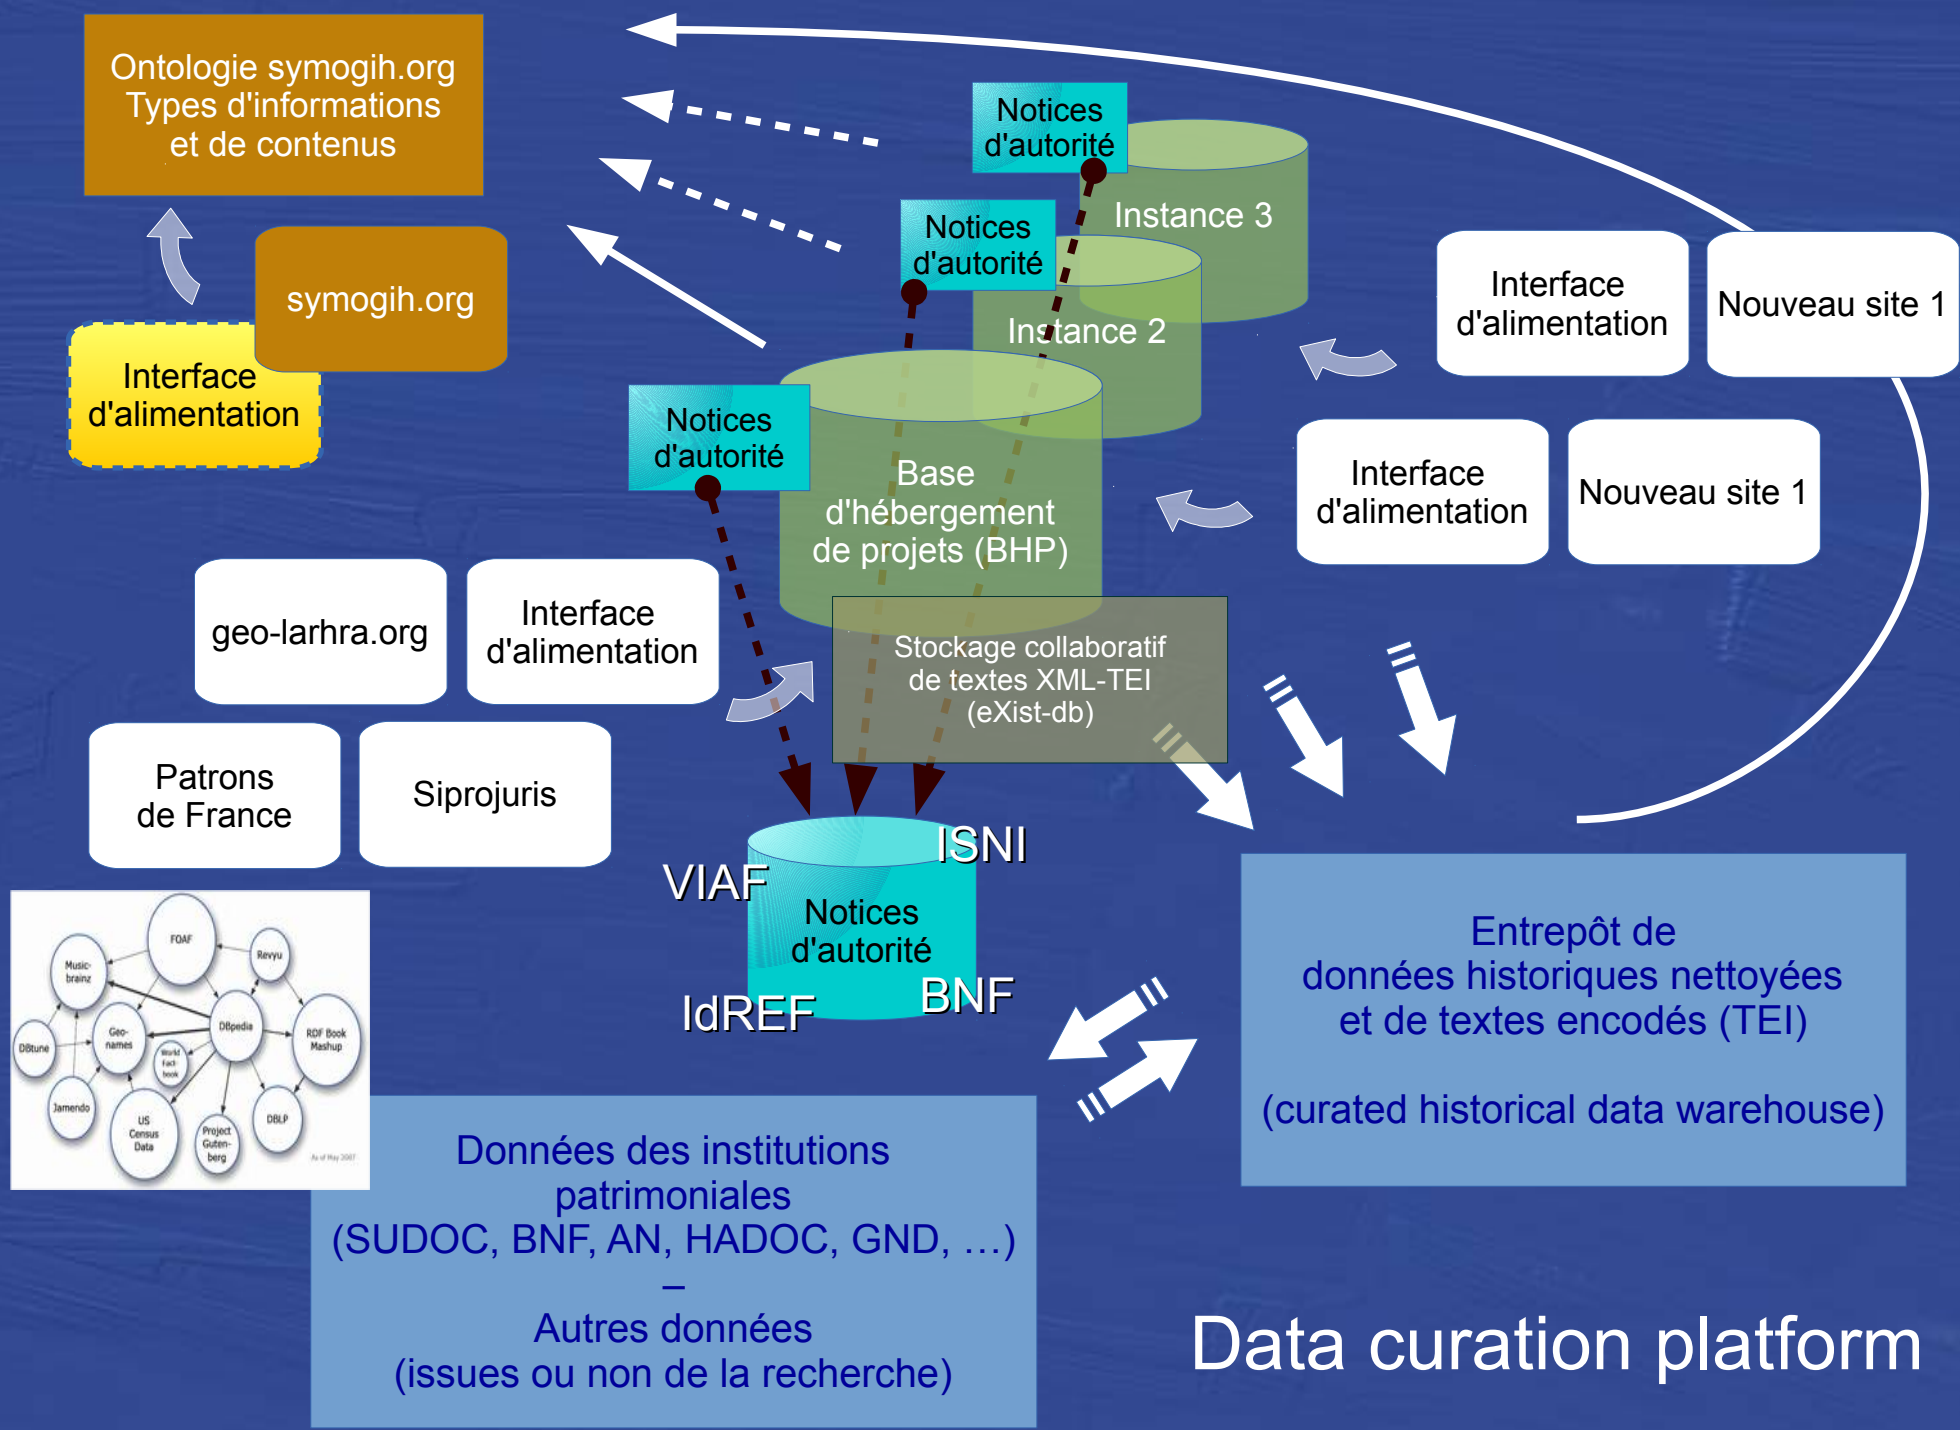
Ontologie symogih.org
Types d'informations
et de contenus

symogih.org

Interface
d'alimentation

Notices
d'autorité

Instance 3

Notices
d'autorité

Instance 2

Notices
d'autorité

Base
d'hébergement
de projets (BHP)

Interface
d'alimentation

Nouveau site 1

Interface
d'alimentation

Nouveau site 1

geo-larhra.org

Interface
d'alimentation

Stockage collaboratif
de textes XML-TEI
(eXist-db)

Patrons
de France

Siprojuris

VIAF

ISNI

Notices
d'autorité

IdREF

BNF

Entrepôt de
données historiques nettoyées
et de textes encodés (TEI)

(curated historical data warehouse)

FOAF
Revyu
Music-brainz
DBpedia
RDF Book Mashup
DBtune
Geo-names
World Fact book
Jamendo
US Census Data
Project Guten-berg
DBLP
As of May 2007

Données des institutions
patrimoniales
(SUDOC, BNF, AN, HADOC, GND, ...)
–
Autres données
(issues ou non de la recherche)

Data curation platform